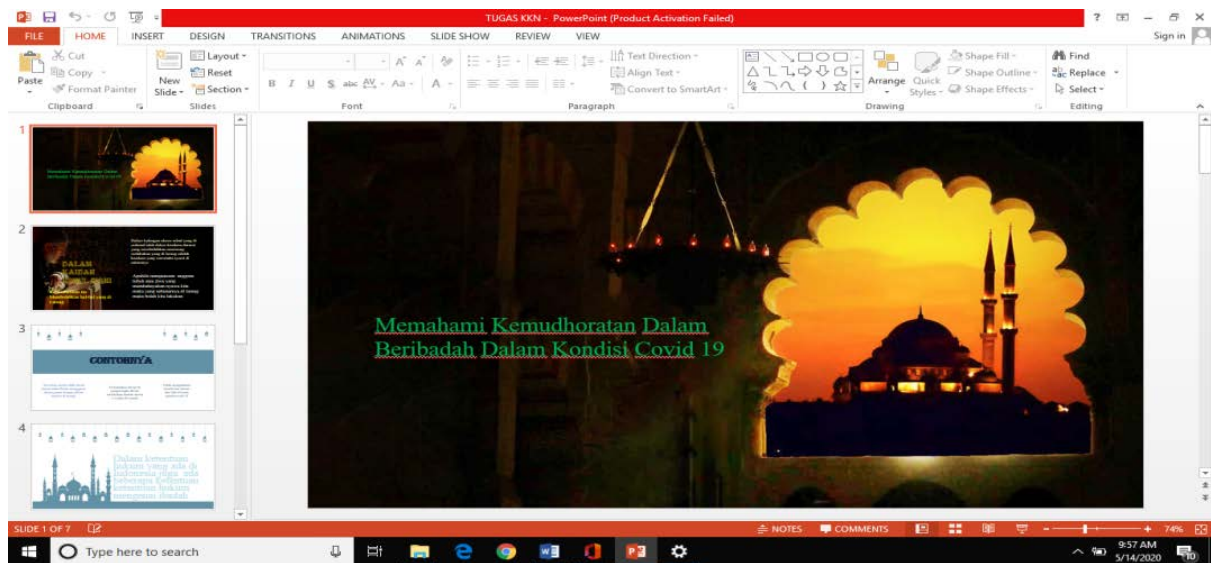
TUGAS KKN - PowerPoint (Product Activation Failed)

FILE HOME INSERT DESIGN TRANSITIONS ANIMATIONS SLIDE SHOW REVIEW VIEW

Sign in

Cut
Copy
Paste
Format Painter
Clipboard

New Slide
Layout
Reset
Section
Slides

Font

Text Direction
Align Text
Convert to SmartArt
Paragraph

Arrange
Quick Styles
Shape Fill
Shape Outline
Shape Effects
Drawing

Find
Replace
Select
Editing

1
2
DALAM
KAIDAH
3
CONTOHNYA
4
Dalam ketentuan hukum yang ada di Indonesia juga ada beberapa ketentuan hukum mengenai ibadah

Memahami Kemudhoratan Dalam Beribadah Dalam Kondisi Covid 19

SLIDE 1 OF 7
NOTES
COMMENTS
74%

Type here to search

9:57 AM
5/14/2020
10